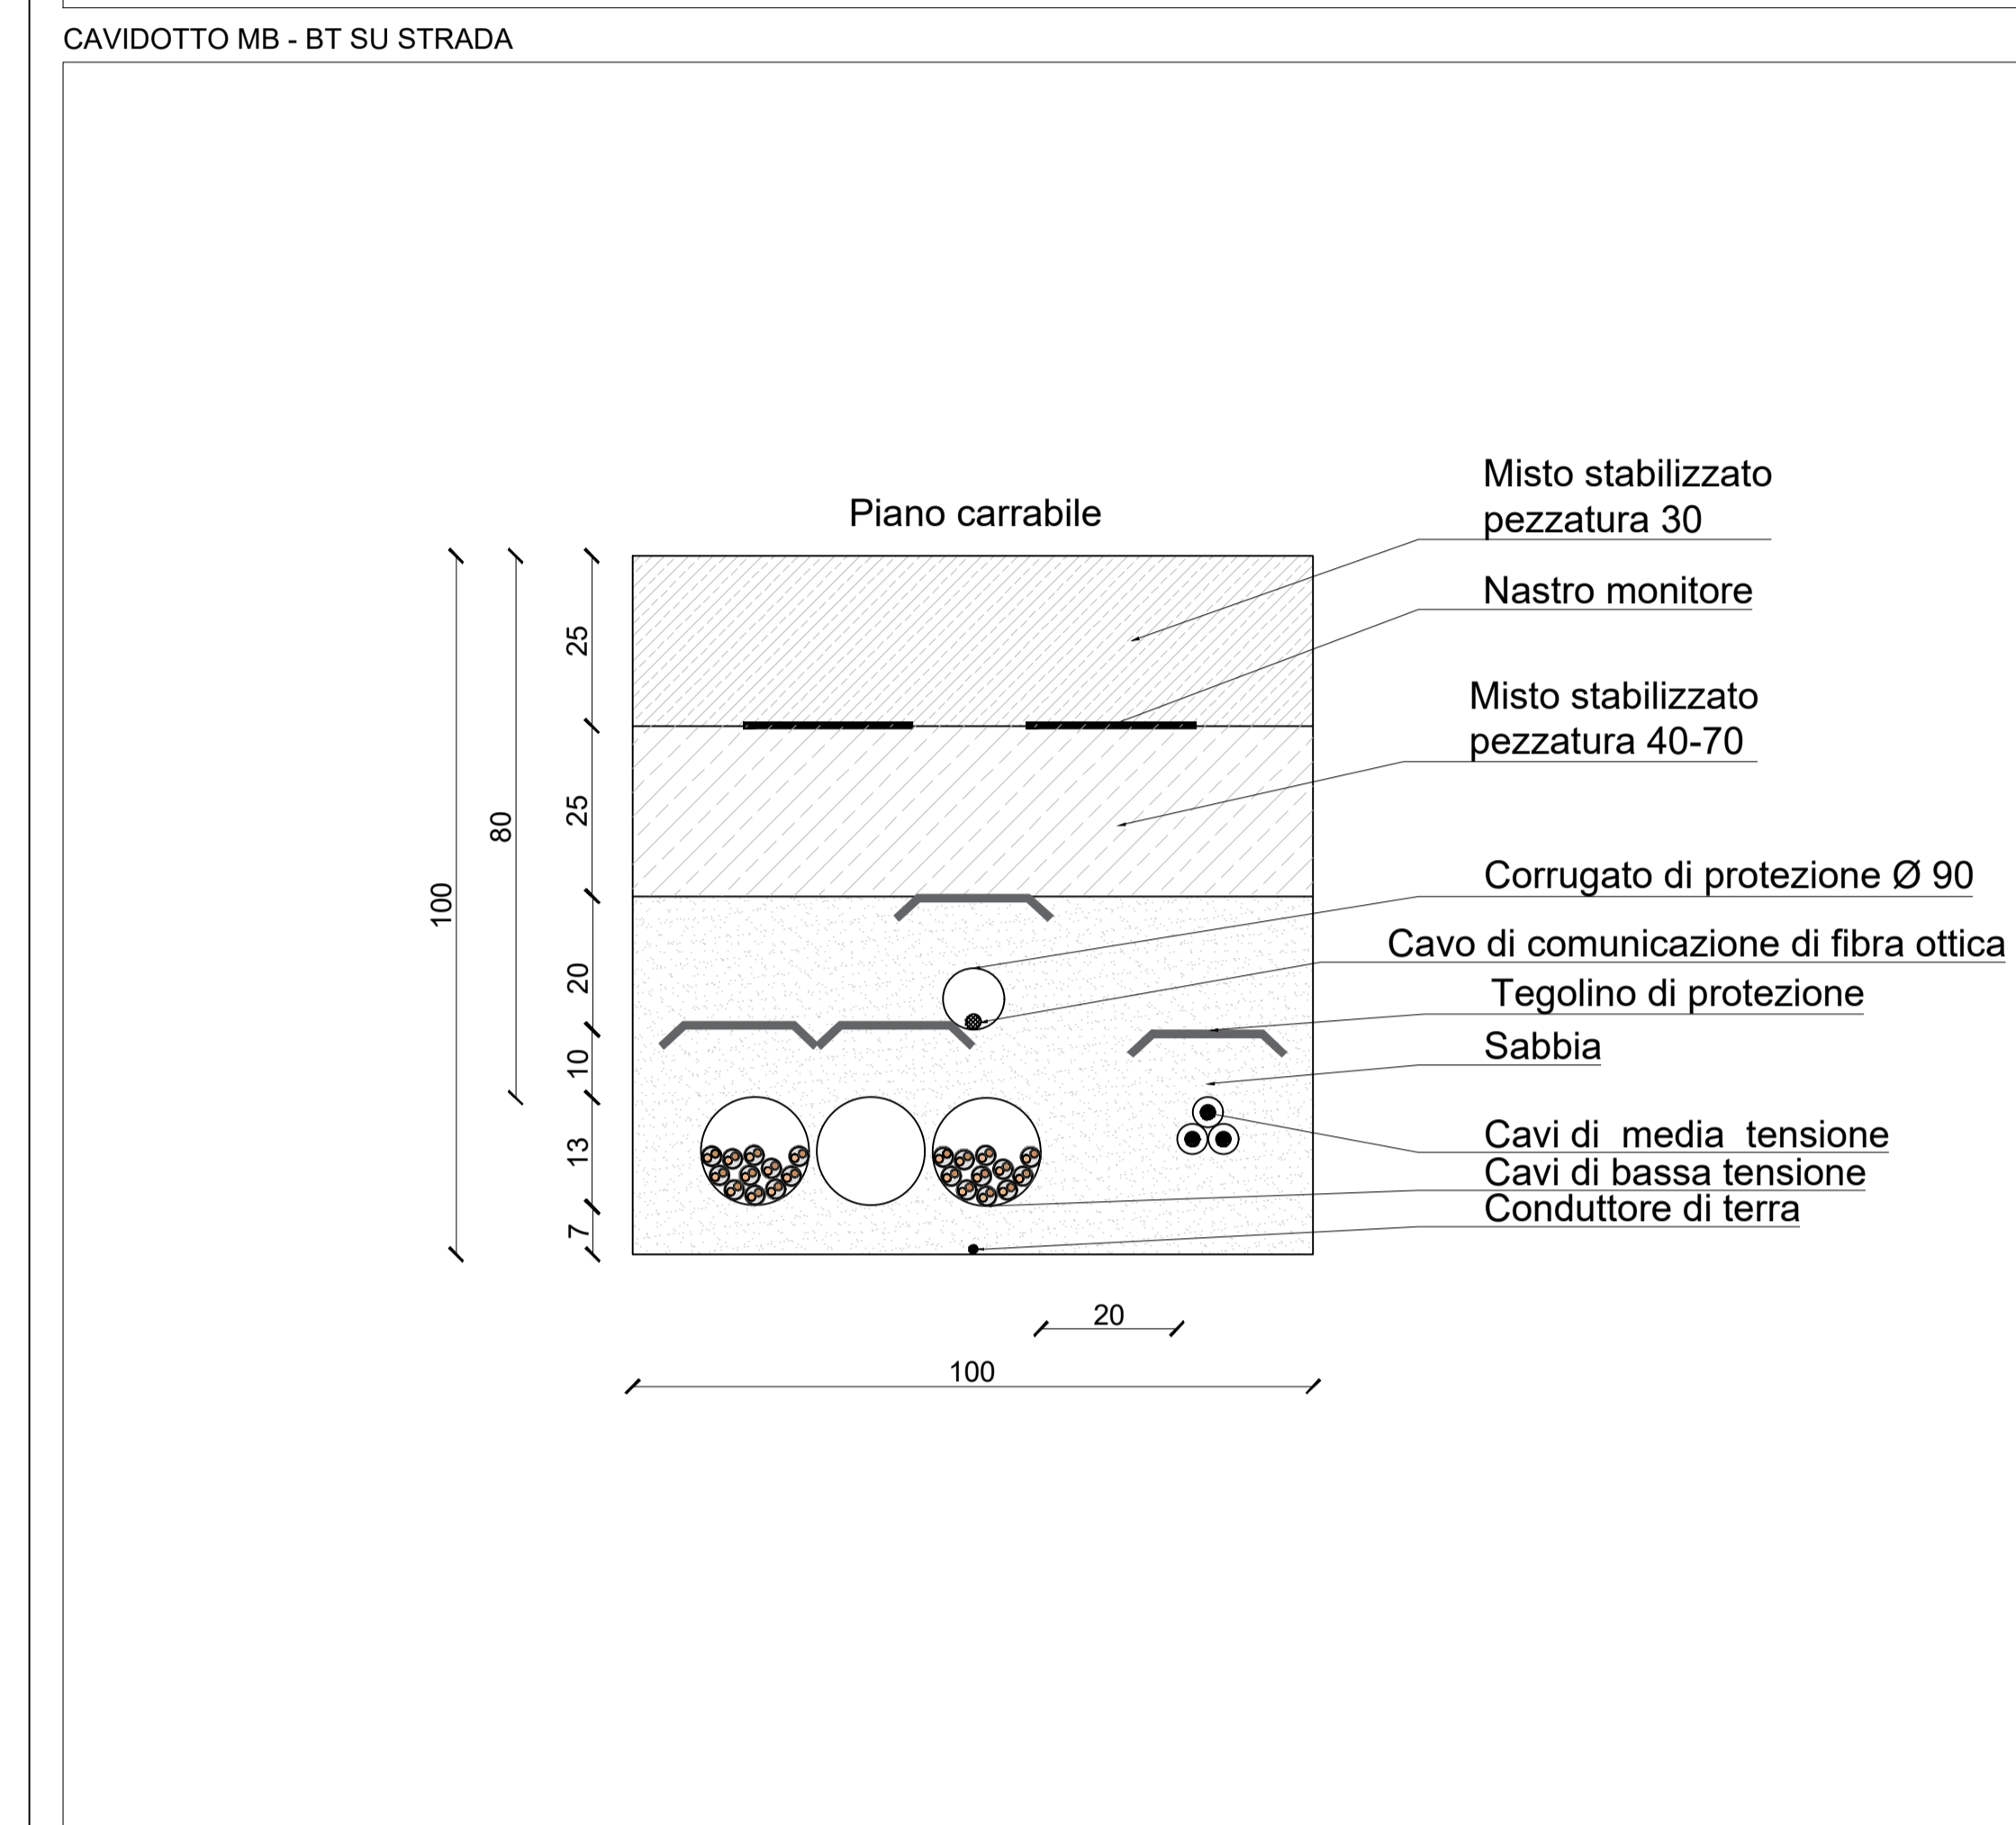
CAVIDOTTO MB - BT SU STRADA

Piano carrabile

Misto stabilizzato pezzatura 30

Nastro monitore

Misto stabilizzato pezzatura 40-70

Corrugato di protezione Ø 90

Cavo di comunicazione di fibra ottica

Tegolino di protezione

Sabbia

Cavi di media tensione

Cavi di bassa tensione

Conduttore di terra

100

80

25

25

20

10

13

7

20

100